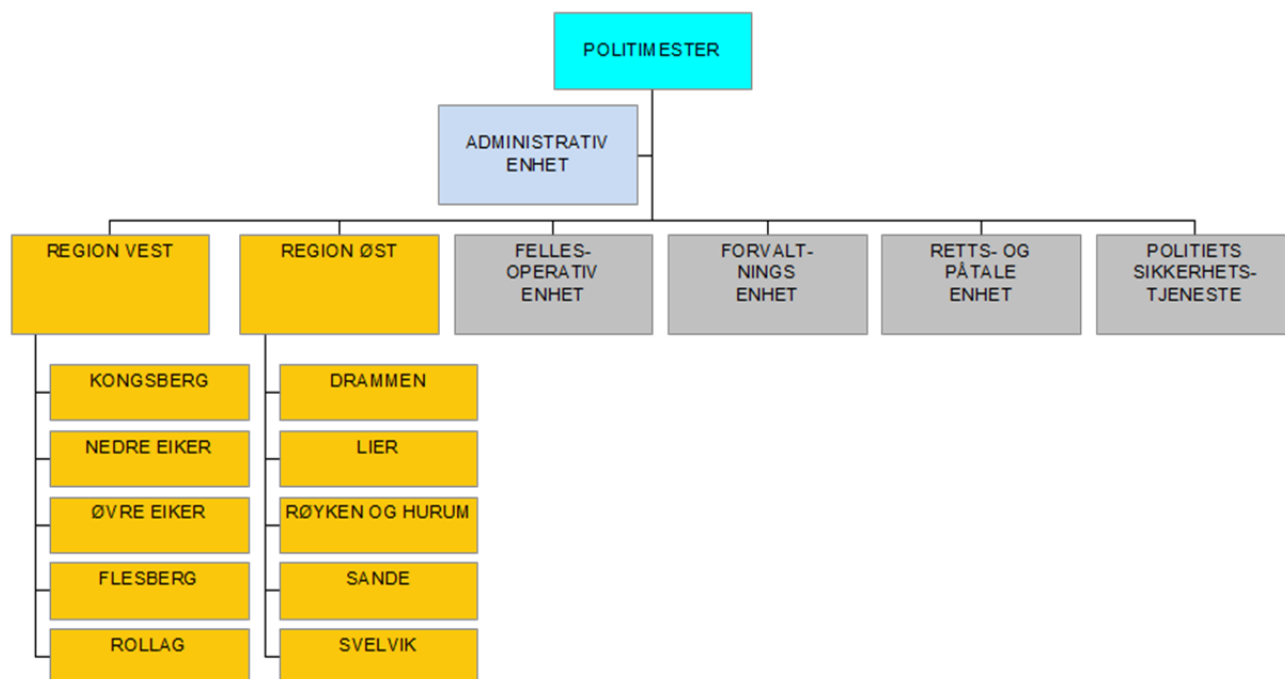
POLITIMESTER

ADMINISTRATIV ENHET

REGION VEST

REGION ØST

FELLES-OPERATIV ENHET

FORVALT-NINGS ENHET

RETTS- OG PÅTALE ENHET

POLITIETS SIKKERHETS-TJENESTE

KONGSBERG

NEDRE EIKER

ØVRE EIKER

FLESBERG

ROLLAG

DRAMMEN

LIER

RØYKEN OG HURUM

SANDE

SVELVIK